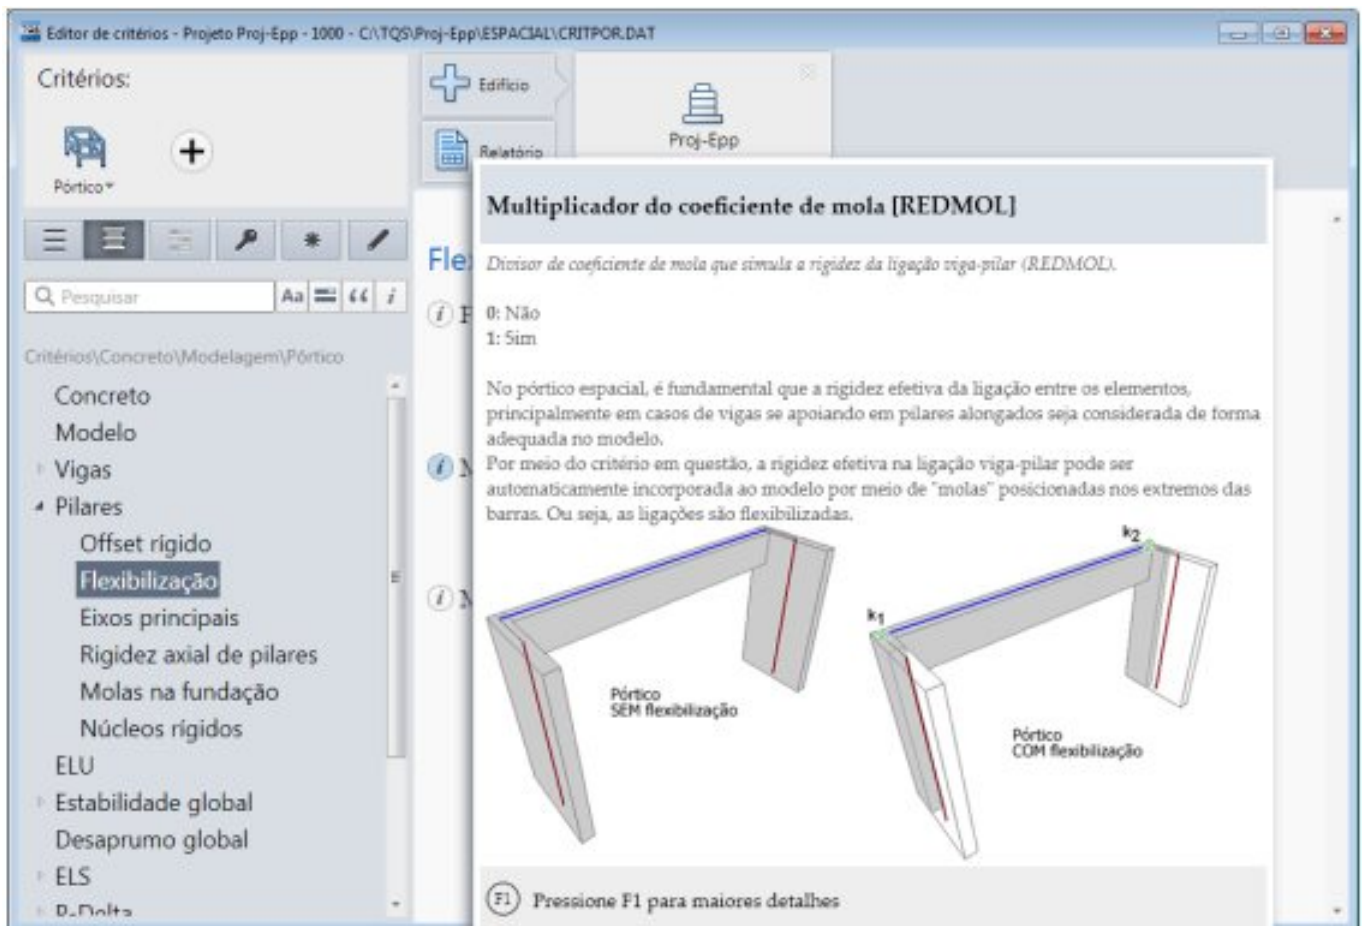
Editor de critérios - Projeto Proj-Epp - 1000 - C:\TQS\Proj-Epp\ESPACIAL\CRITPOR.DAT

Critérios:

Pórtico

Edifício

Relatório

Proj-Epp

Pesquisar

Aa

Critérios\Concreto\Modelagem\Pórtico

Concreto
Modelo
Vigas
Pilares
Offset rígido
Flexibilização
Eixos principais
Rigidez axial de pilares
Molas na fundação
Núcleos rígidos
ELU
Estabilidade global
Desaprumo global
ELS
P-Delta

Fle

Multiplicador do coeficiente de mola [REDMOL]

Divisor de coeficiente de mola que simula a rigidez da ligação viga-pilar (REDMOL).

0: Não
1: Sim

No pórtico espacial, é fundamental que a rigidez efetiva da ligação entre os elementos, principalmente em casos de vigas se apoiando em pilares alongados seja considerada de forma adequada no modelo.
Por meio do critério em questão, a rigidez efetiva na ligação viga-pilar pode ser automaticamente incorporada ao modelo por meio de "molas" posicionadas nos extremos das barras. Ou seja, as ligações são flexibilizadas.

Pórtico
SEM flexibilização

$k_1$

$k_2$

Pórtico
COM flexibilização

F1 Pressione F1 para maiores detalhes